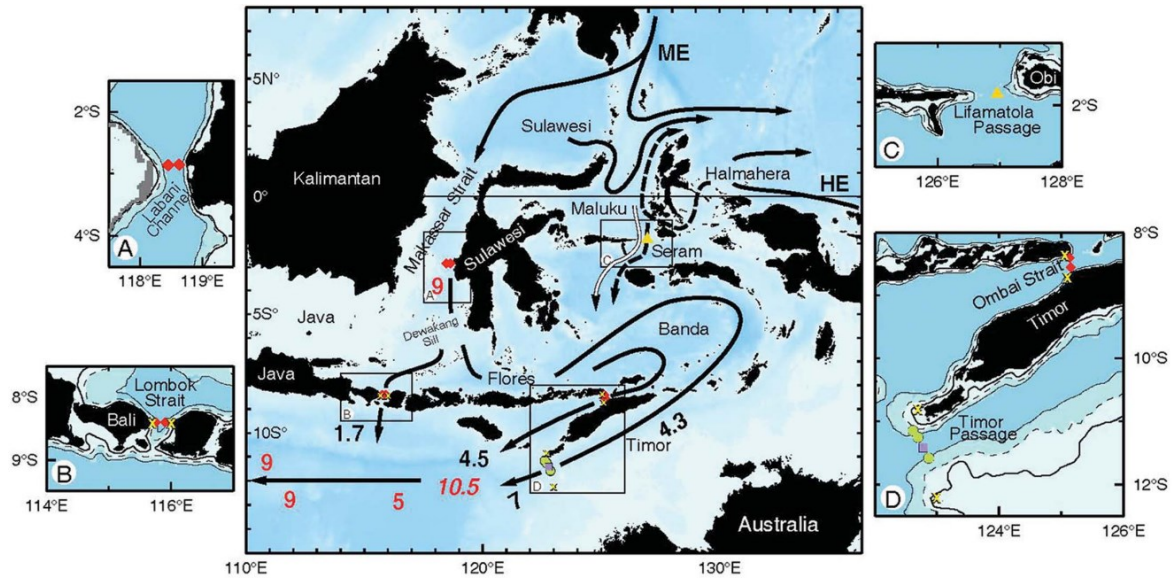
A
2°S
4°S
Labani Channel
118°E
119°E

B
8°S
9°S
Lombok Strait
Bali
114°E
116°E

5°N
ME
Sulawesi
Kalimantan
0°
Halmahera
HE
Makassar Strait
Maluku
Sulawesi
9
A
Seram
C
5°S
Java
Dewakang Sill
Banda
Java
Flores
B
10°S
1.7
4.3
Timor
4.5
9
10.5
9
5
7
D
Australia
110°E
120°E
130°E

C
Obi
Lifamatola Passage
2°S
126°E
128°E

D
8°S
Ombai Strait
Timor
10°S
Timor Passage
12°S
124°E
126°E